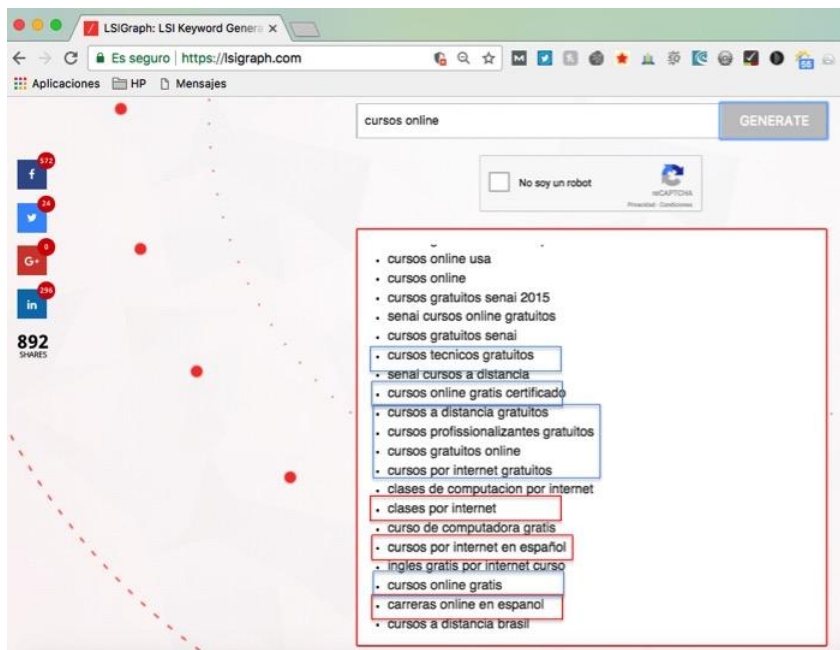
LSIGraph: LSI Keyword Genera ×

Es seguro | https://lsigraph.com

Aplicaciones HP Mensajes

cursos online

GENERATE

No soy un robot

reCAPTCHA
Privacidad - Condiciones

572
f

24

0
G+

296
in

892
SHARES

- cursos online usa
- cursos online
- cursos gratuitos senai 2015
- senai cursos online gratuitos
- cursos gratuitos senai
- cursos tecnicos gratuitos
- senai cursos a distancia
- cursos online gratis certificado
- cursos a distancia gratuitos
- cursos profissionalizantes gratuitos
- cursos gratuitos online
- cursos por internet gratuitos
- clases de computacion por internet
- clases por internet
- curso de computadora gratis
- cursos por internet en español
- ingles gratis por internet curso
- cursos online gratis
- carreras online en espanol
- cursos a distancia brasil